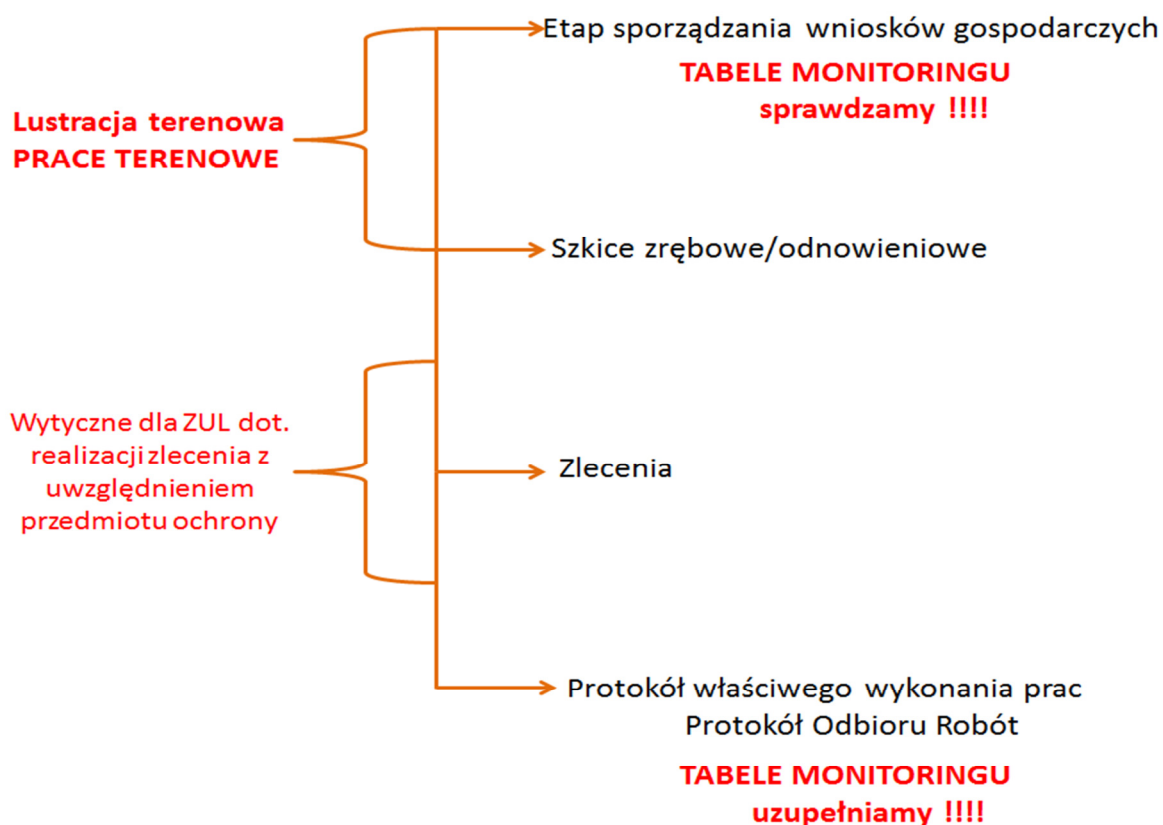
Etap sporządzania wniosków gospodarczych

TABELE MONITORINGU
sprawdzamy !!!!

Lustracja terenowa
PRACE TERENOWE

Szkice zrębowe/odnowieniowe

Wytyczne dla ZUL dot. realizacji zlecenia z uwzględnieniem przedmiotu ochrony

Zlecenia

Protokół właściwego wykonania prac
Protokół Odbioru Robót

TABELE MONITORINGU
uzupełniamy !!!!